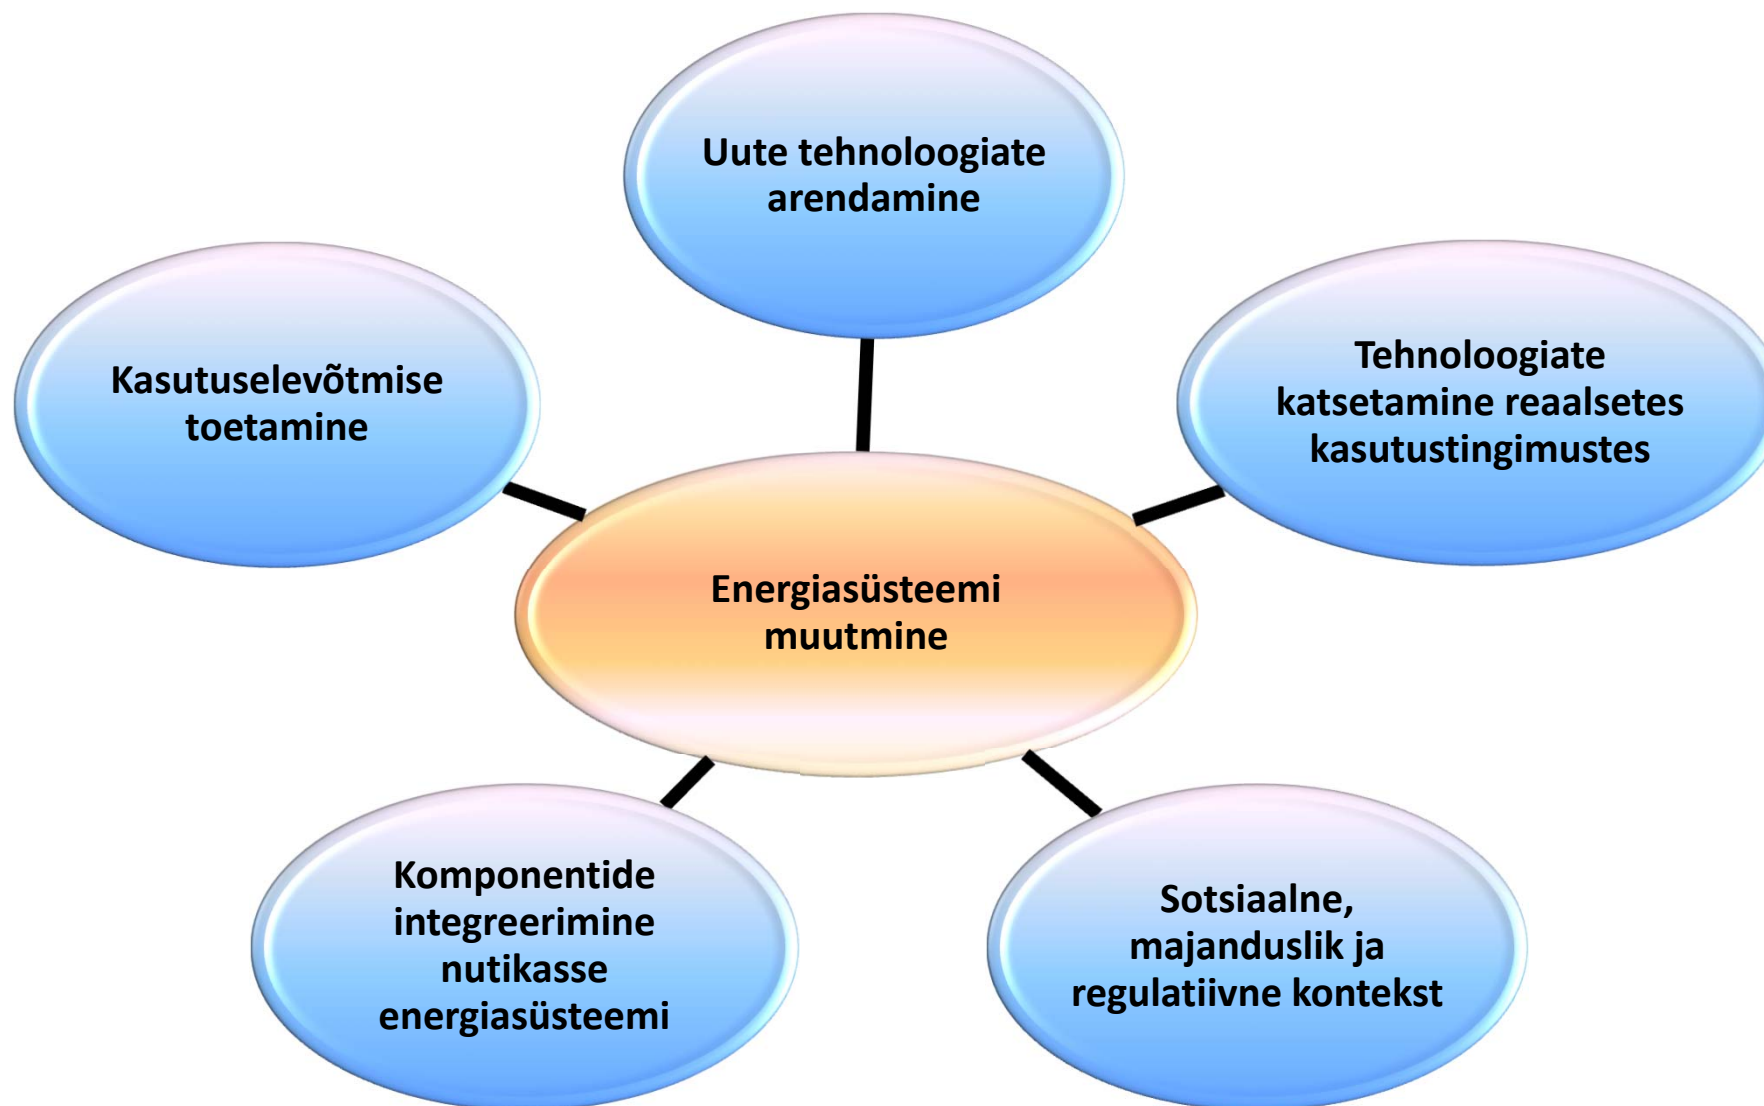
Uute tehnoloogiate arendamine

Kasutuselevõtmise toetamine

Tehnoloogiate katsetamine reaalsetes kasutustingimustes

Energiasüsteemi muutmine

Komponentide integreerimine nutikasse energiasüsteemi

Sotsiaalne, majanduslik ja regulatiivne kontekst